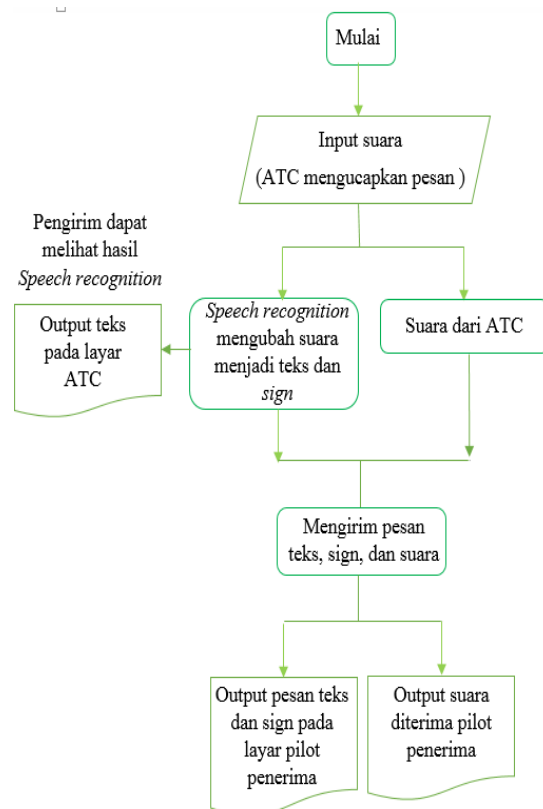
Mulai

Input suara

(ATC mengucapkan pesan )

Pengirim dapat melihat hasil *Speech recognition*

Output teks pada layar ATC

*Speech recognition* mengubah suara menjadi teks dan *sign*

Suara dari ATC

Mengirim pesan teks, sign, dan suara

Output pesan teks dan sign pada layar pilot penerima

Output suara diterima pilot penerima